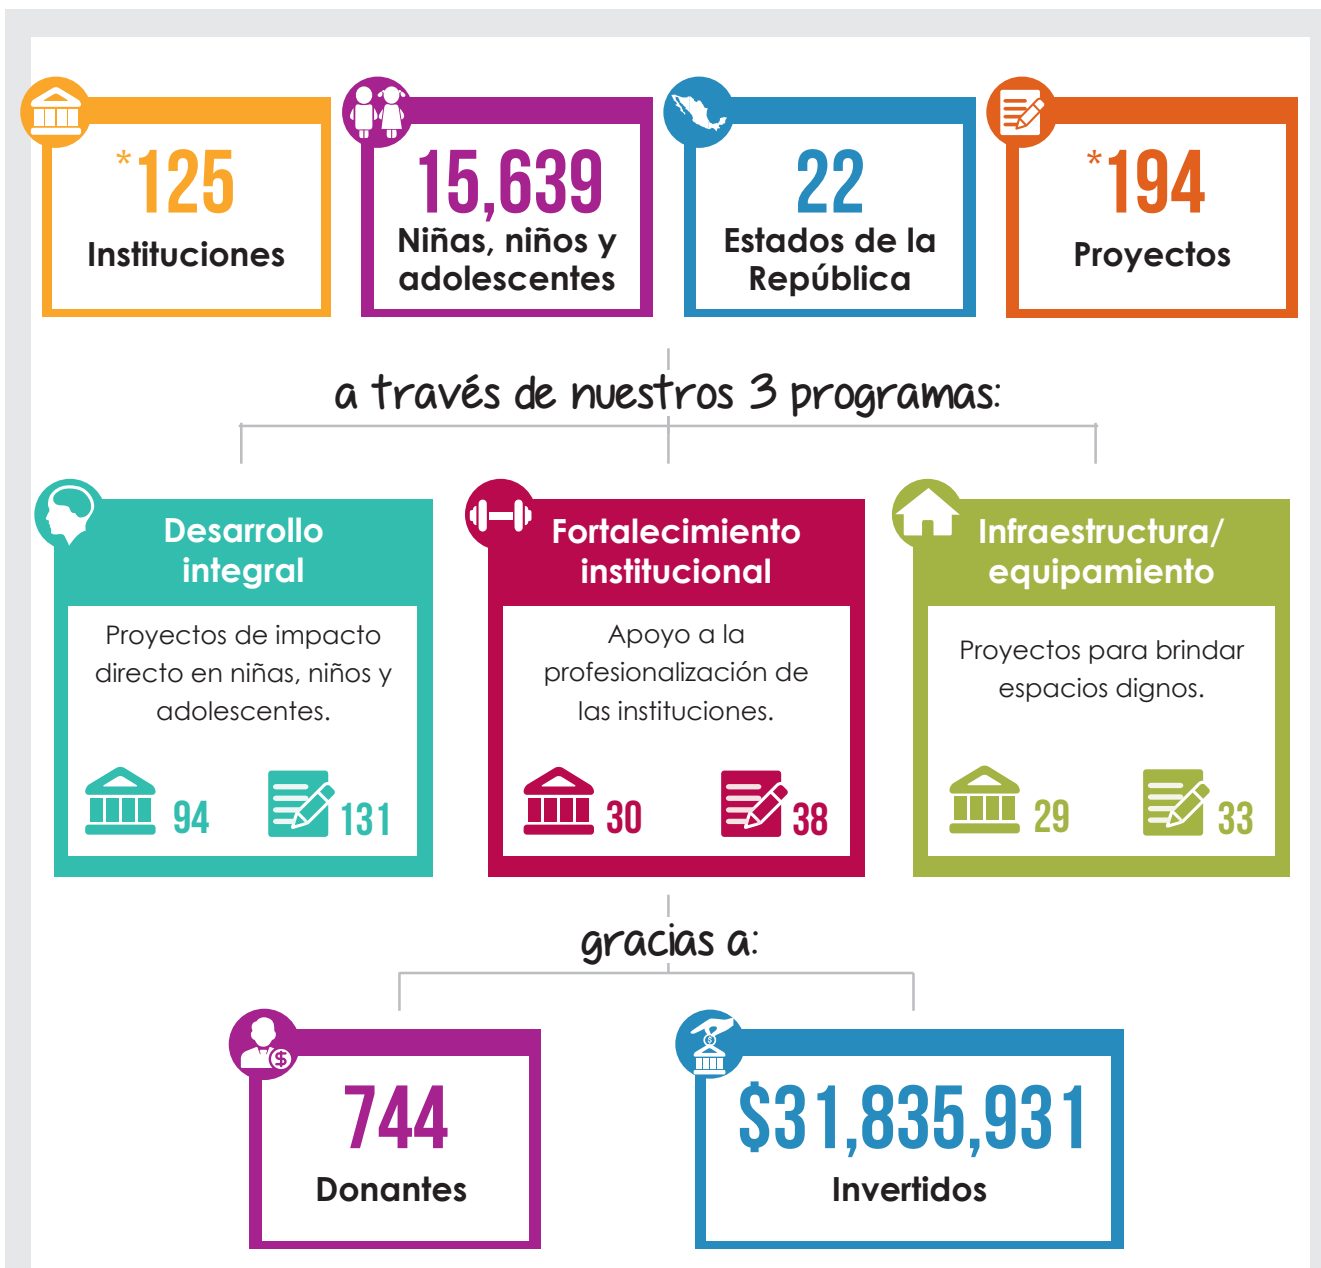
*125
Instituciones

15,639
Niñas, niños y adolescentes

22
Estados de la República

*194
Proyectos

a través de nuestros 3 programas:

Desarrollo integral

Proyectos de impacto directo en niñas, niños y adolescentes.

94 131

Fortalecimiento institucional

Apoyo a la profesionalización de las instituciones.

30 38

Infraestructura/ equipamiento

Proyectos para brindar espacios dignos.

29 33

gracias a:

744
Donantes

$31,835,931
Invertidos